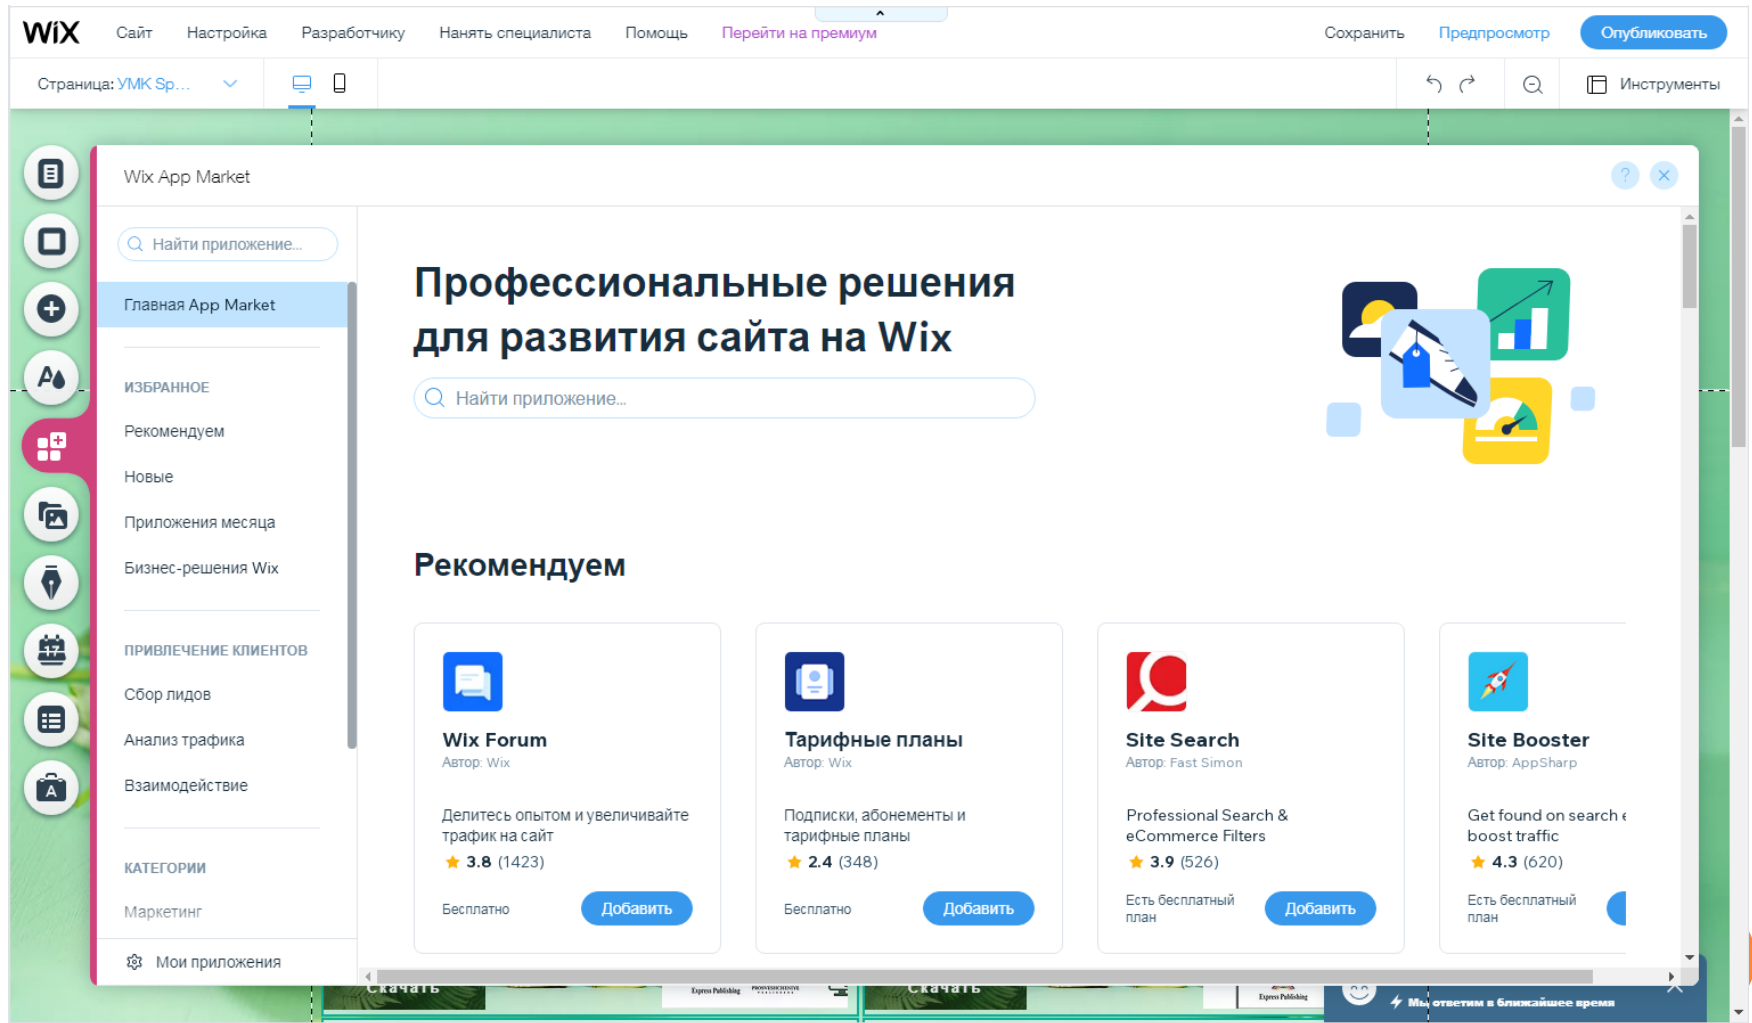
WiX Сайт Настройка Разработчику Нанять специалиста Помощь Перейти на премиум Сохранить Предпросмотр Опубликовать

Страница: УМК Sp... Инструменты

Wix App Market

Найти приложение...

Главная App Market

ИЗБРАННОЕ

Рекомендуем

Новые

Приложения месяца

Бизнес-решения Wix

ПРИВЛЕЧЕНИЕ КЛИЕНТОВ

Сбор лидов

Анализ трафика

Взаимодействие

КАТЕГОРИИ

Маркетинг

Мои приложения

Профессиональные решения для развития сайта на Wix

Найти приложение...

Рекомендуем

Wix Forum
Автор: Wix
Делитесь опытом и увеличивайте трафик на сайт
3.8 (1423)
Бесплатно
Добавить

Тарифные планы
Автор: Wix
Подписки, абонементы и тарифные планы
2.4 (348)
Бесплатно
Добавить

Site Search
Автор: Fast Simon
Professional Search & eCommerce Filters
3.9 (526)
Есть бесплатный план
Добавить

Site Booster
Автор: AppSharp
Get found on search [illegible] boost traffic
4.3 (620)
Есть бесплатный план

Скачать Скачать

Мы ответим в ближайшее время